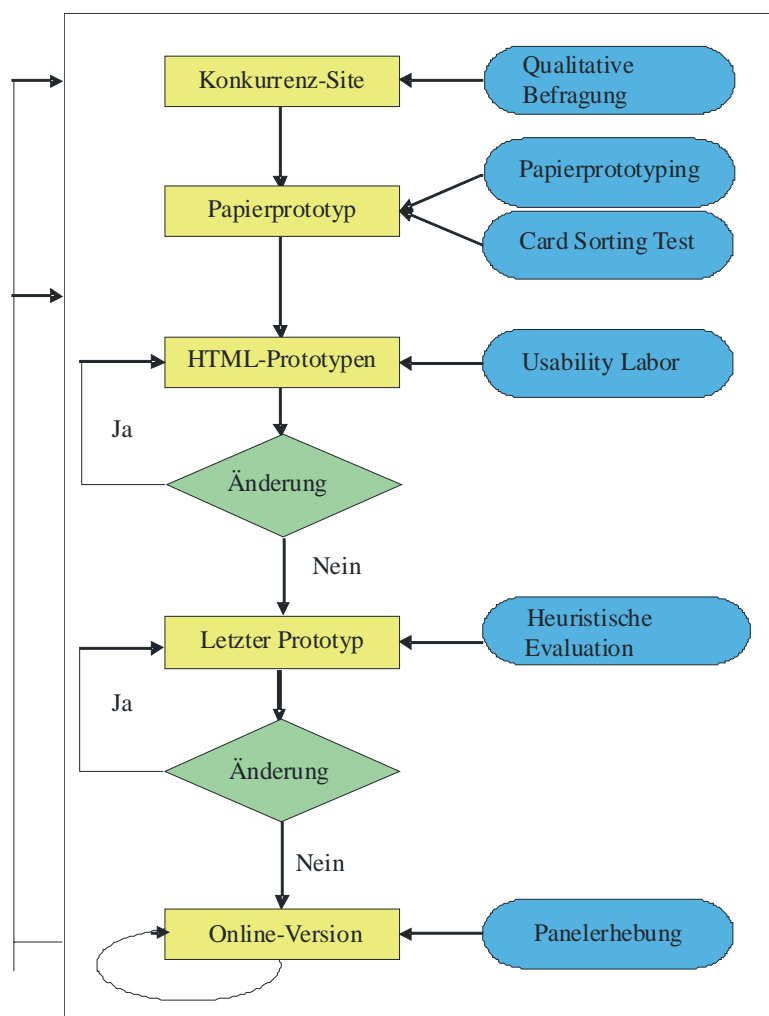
Konkurrenz-Site

Qualitative Befragung

Papierprototyp

Papierprototyping

Card Sorting Test

HTML-Prototypen

Usability Labor

Ja

Änderung

Nein

Letzter Prototyp

Heuristische Evaluation

Ja

Änderung

Nein

Online-Version

Panelerhebung